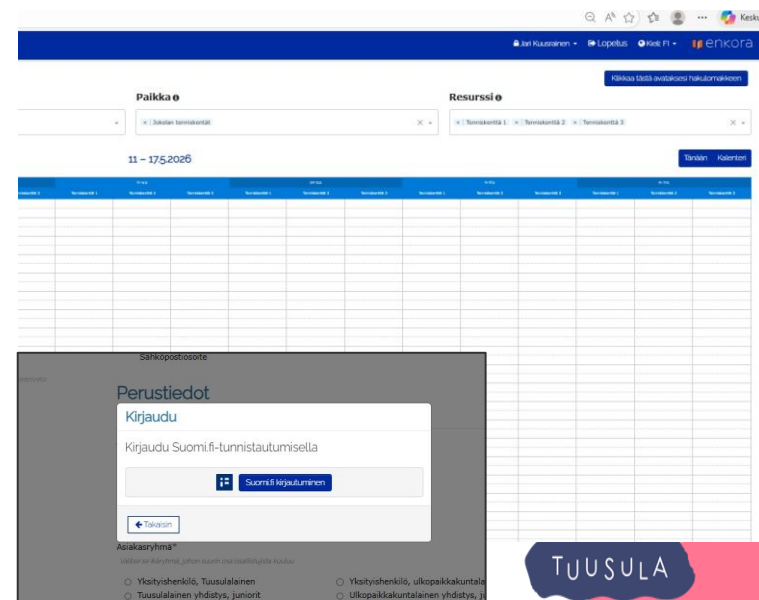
Keskı

Jari Kuusrainen ▾ Lopetus Kieli: FI ▾ enkora

Klikkaa tästä avataksesi hakulomakkeen

Paikka

× Jokelan tenniskentät

Resurssi

× Tenniskenttä 1 × Tenniskenttä 2 × Tenniskenttä 3

11 – 17.5.2026

Tänään Kalenteri

Sähköpostiosoite

Perustiedot

Kirjaudu

Kirjaudu Suomi.fi-tunnistautumisella

Suomi.fi kirjautuminen

← Takaisin

Asiakasryhmä*

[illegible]

○ Yksityishenkilö, Tuusulalainen
○ Tuusulalainen yhdistys, juniorit
○ Yksityishenkilö, ulkopaikkakuntala
○ Ulkopaikkakuntalainen yhdistys, ju

TUUSULA